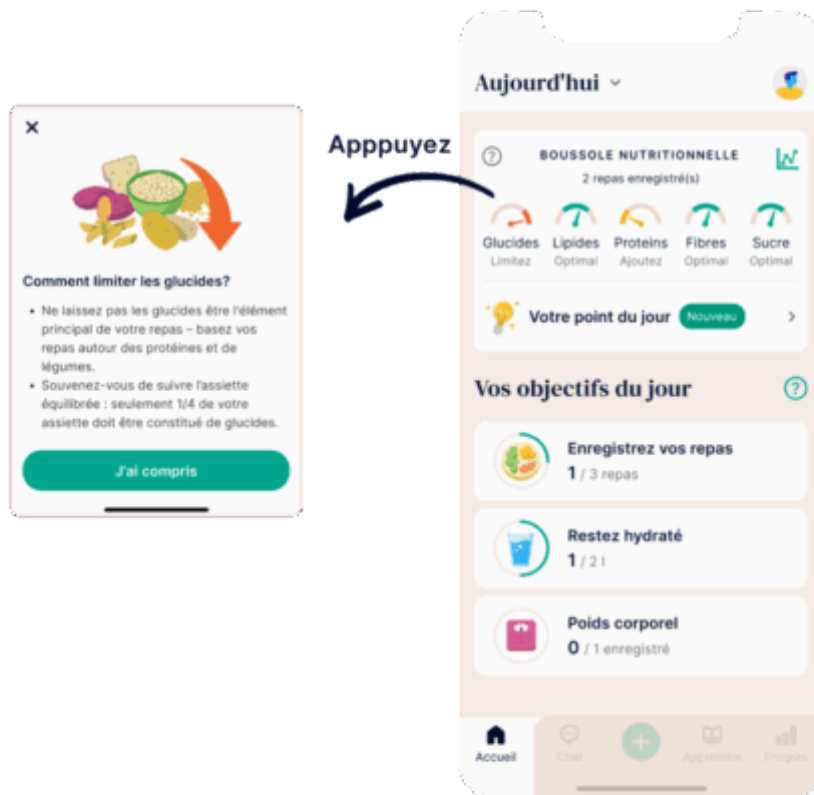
×

Comment limiter les glucides?

- Ne laissez pas les glucides être l'élément principal de votre repas – basez vos repas autour des protéines et de légumes.
- Souvenez-vous de suivre l'assiette équilibrée : seulement 1/4 de votre assiette doit être constitué de glucides.

J'ai compris

Apppuyez

Aujourd'hui

BOUSSOLE NUTRITIONNELLE

2 repas enregistré(s)

| Glucides | Lipides | Proteins | Fibres | Sucre |
|---|---|---|---|---|
| Limitez | Optimal | Ajoutez | Optimal | Optimal |

Votre point du jour Nouveau

Vos objectifs du jour

Enregistrez vos repas
1 / 3 repas

Restez hydraté
1 / 2 l

Poids corporel
0 / 1 enregistré

Accueil Chat Apprendre Progrès